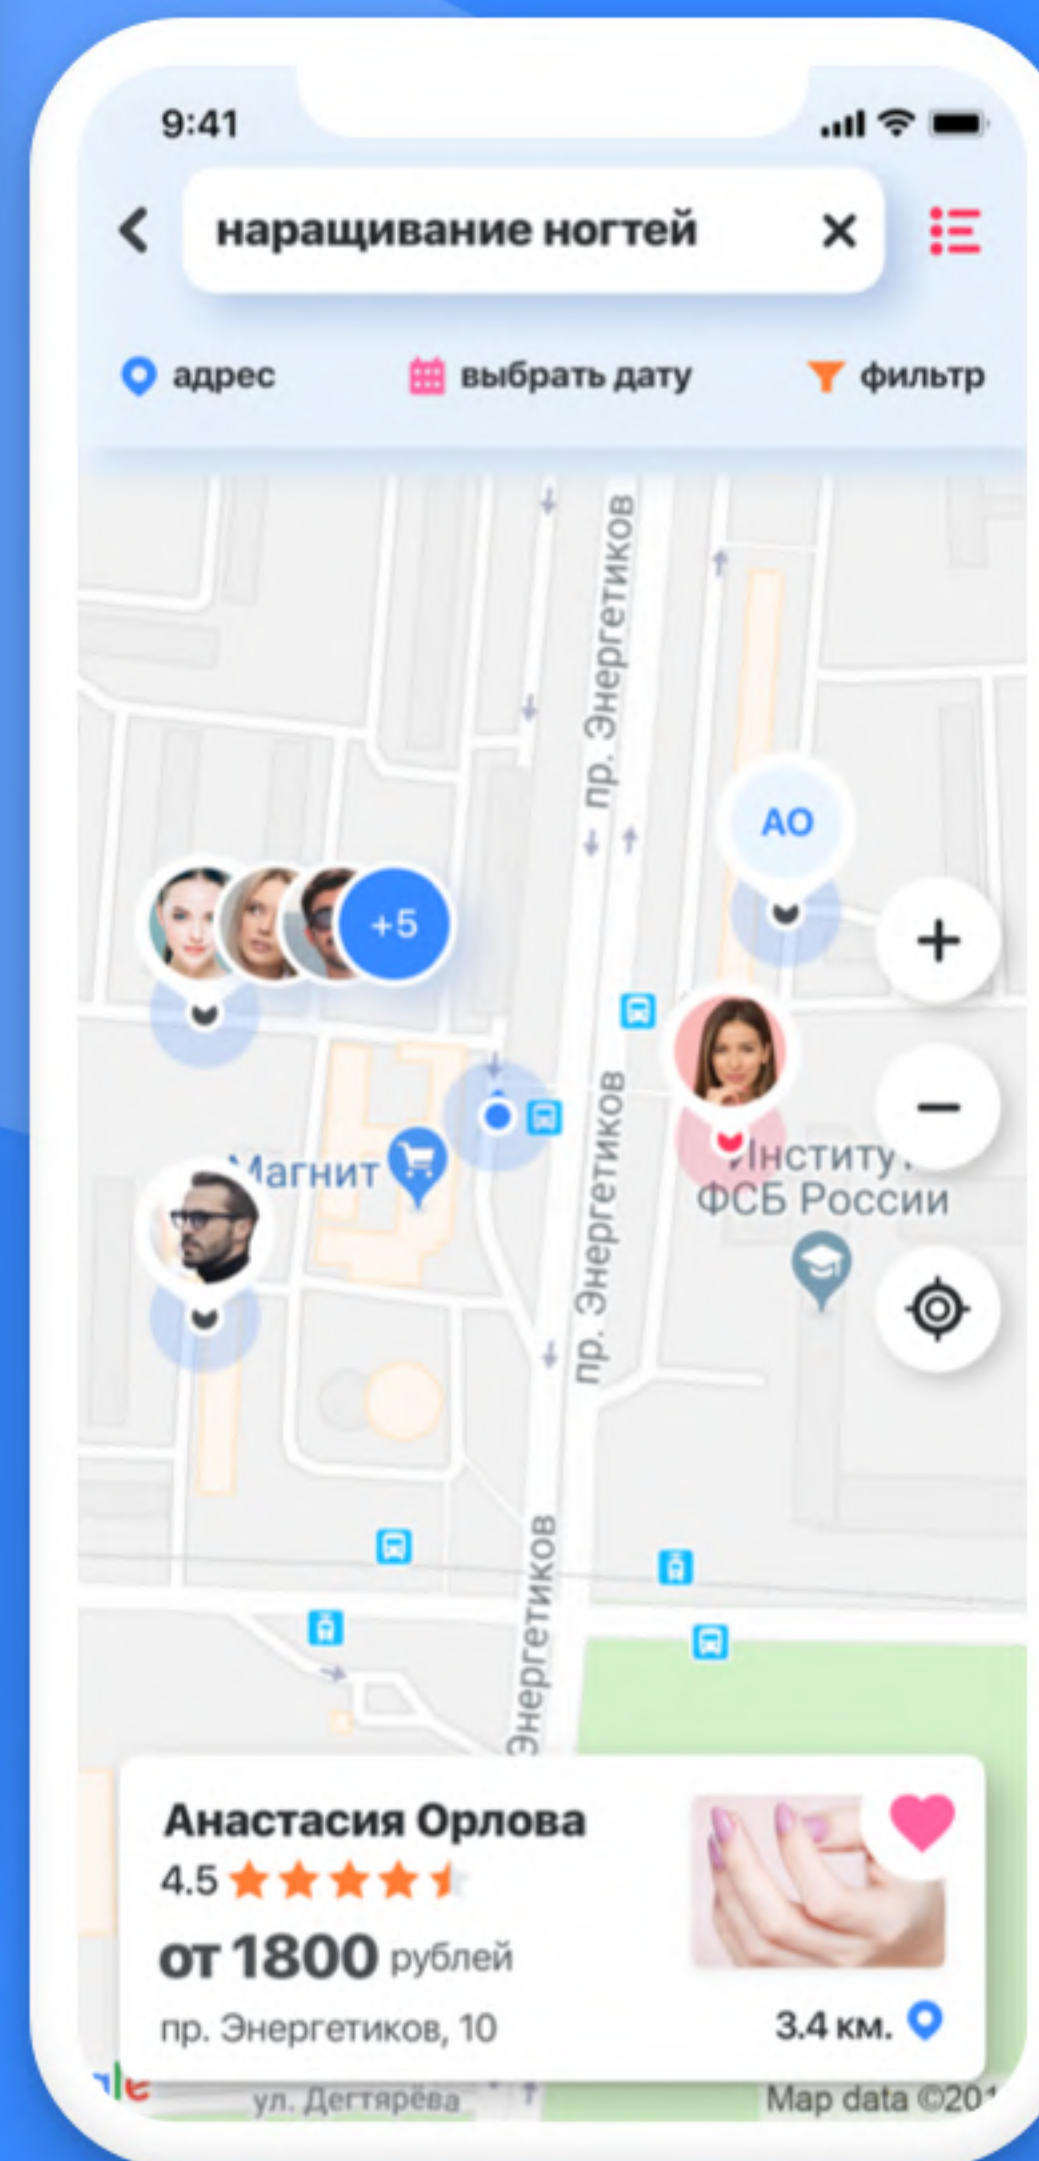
9:41

наращивание ногтей

адрес
выбрать дату
фильтр

пр. Энергетиков

АО

+5

+

−

Магнит

Институт
ФСБ России

пр. Энергетиков

Энергетиков

Анастасия Орлова
4.5
от 1800 рублей
пр. Энергетиков, 10
3.4 км.

ул. Дегтярёва
Map data ©20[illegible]